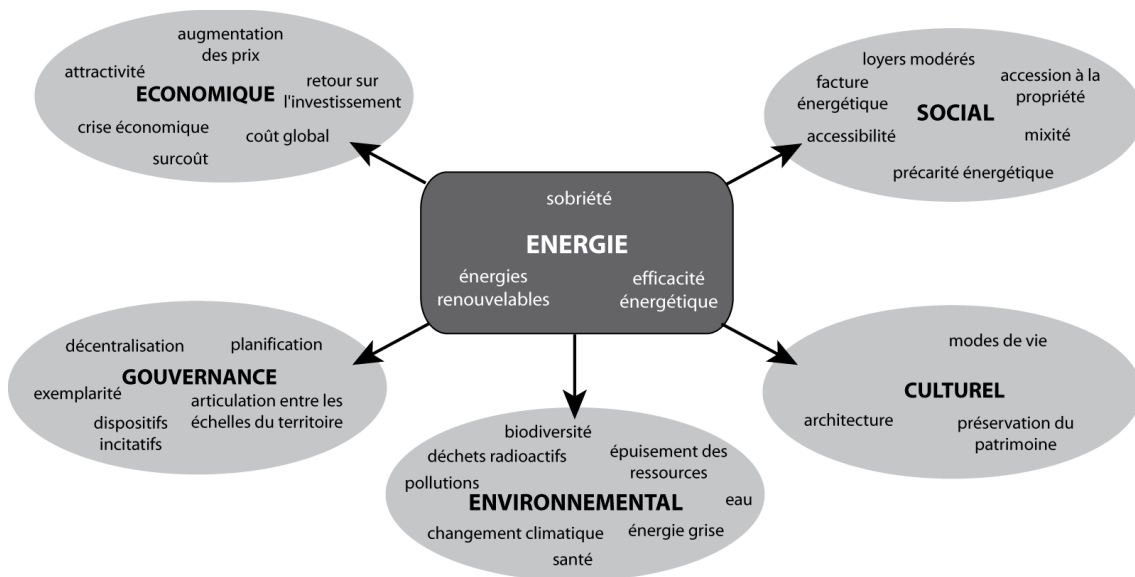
augmentation des prix

attractivité

ECONOMIQUE

retour sur l'investissement

crise économique

coût global

surcoût

loyers modérés

facture énergétique

accession à la propriété

SOCIAL

accessibilité

mixité

précarité énergétique

sobriété

ENERGIE

énergies renouvelables

efficacité énergétique

décentralisation

planification

GOUVERNANCE

exemplarité

articulation entre les échelles du territoire

dispositifs incitatifs

modes de vie

CULTUREL

architecture

préservation du patrimoine

biodiversité

déchets radioactifs

épuisement des ressources

pollutions

ENVIRONNEMENTAL

eau

changement climatique

énergie grise

santé